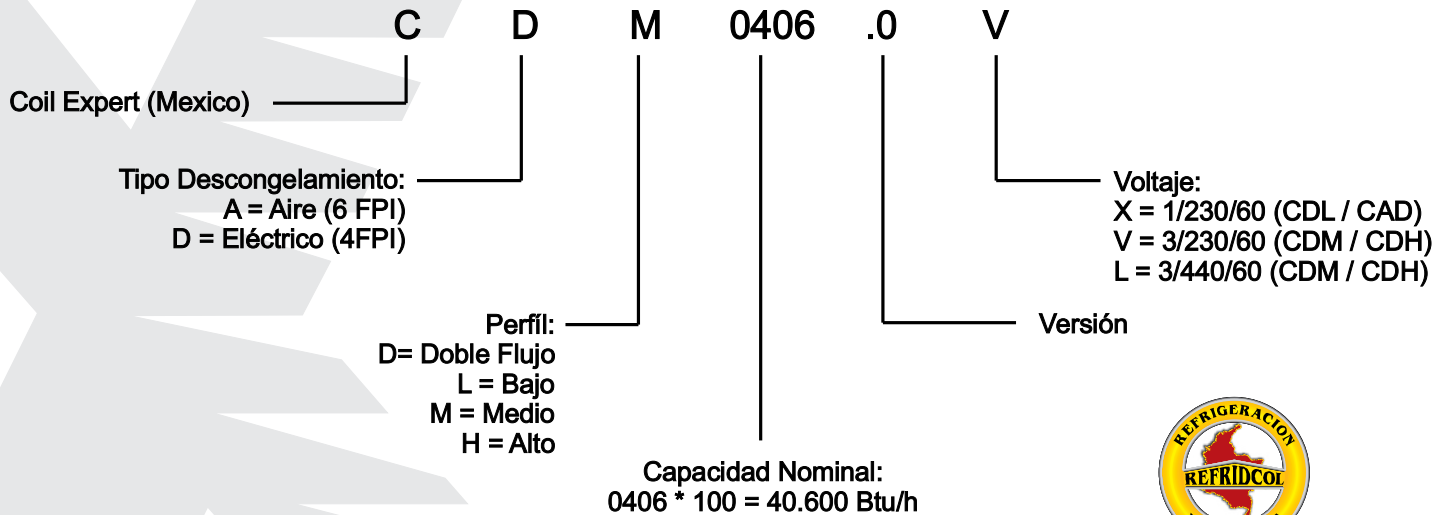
C D M 0406 .0 V

Coil Expert (Mexico)

Tipo Descongelamiento:
A = Aire (6 FPI)
D = Eléctrico (4FPI)

Voltaje:
X = 1/230/60 (CDL / CAD)
V = 3/230/60 (CDM / CDH)
L = 3/440/60 (CDM / CDH)

Perfíl:
D= Doble Flujo
L = Bajo
M = Medio
H = Alto

Versión

Capacidad Nominal:
0406 * 100 = 40.600 Btu/h

REFRIGERACION
REFRIDCOL